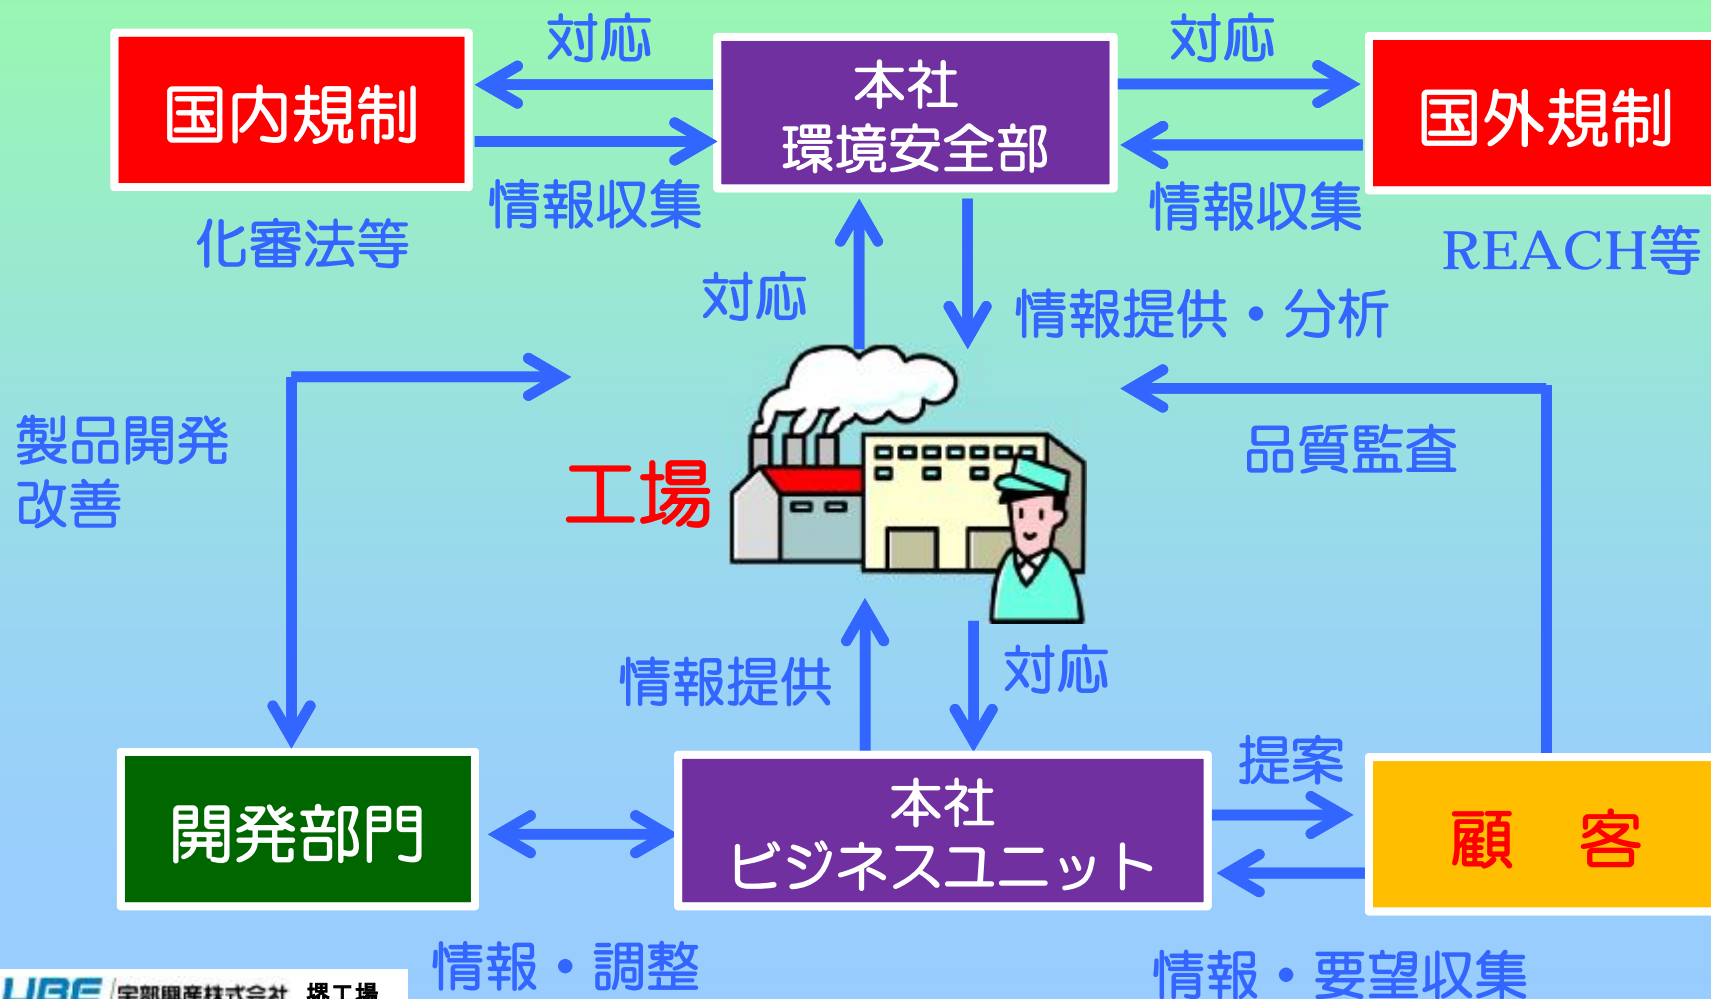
対応

対応

国内規制

本社
環境安全部

国外規制

情報収集

情報収集

化審法等

REACH等

対応

情報提供・分析

製品開発
改善

品質監査

工場

情報提供

対応

提案

開発部門

本社
ビジネスユニット

顧　客

情報・調整

情報・要望収集

UBE 宇部興産株式会社 堺工場